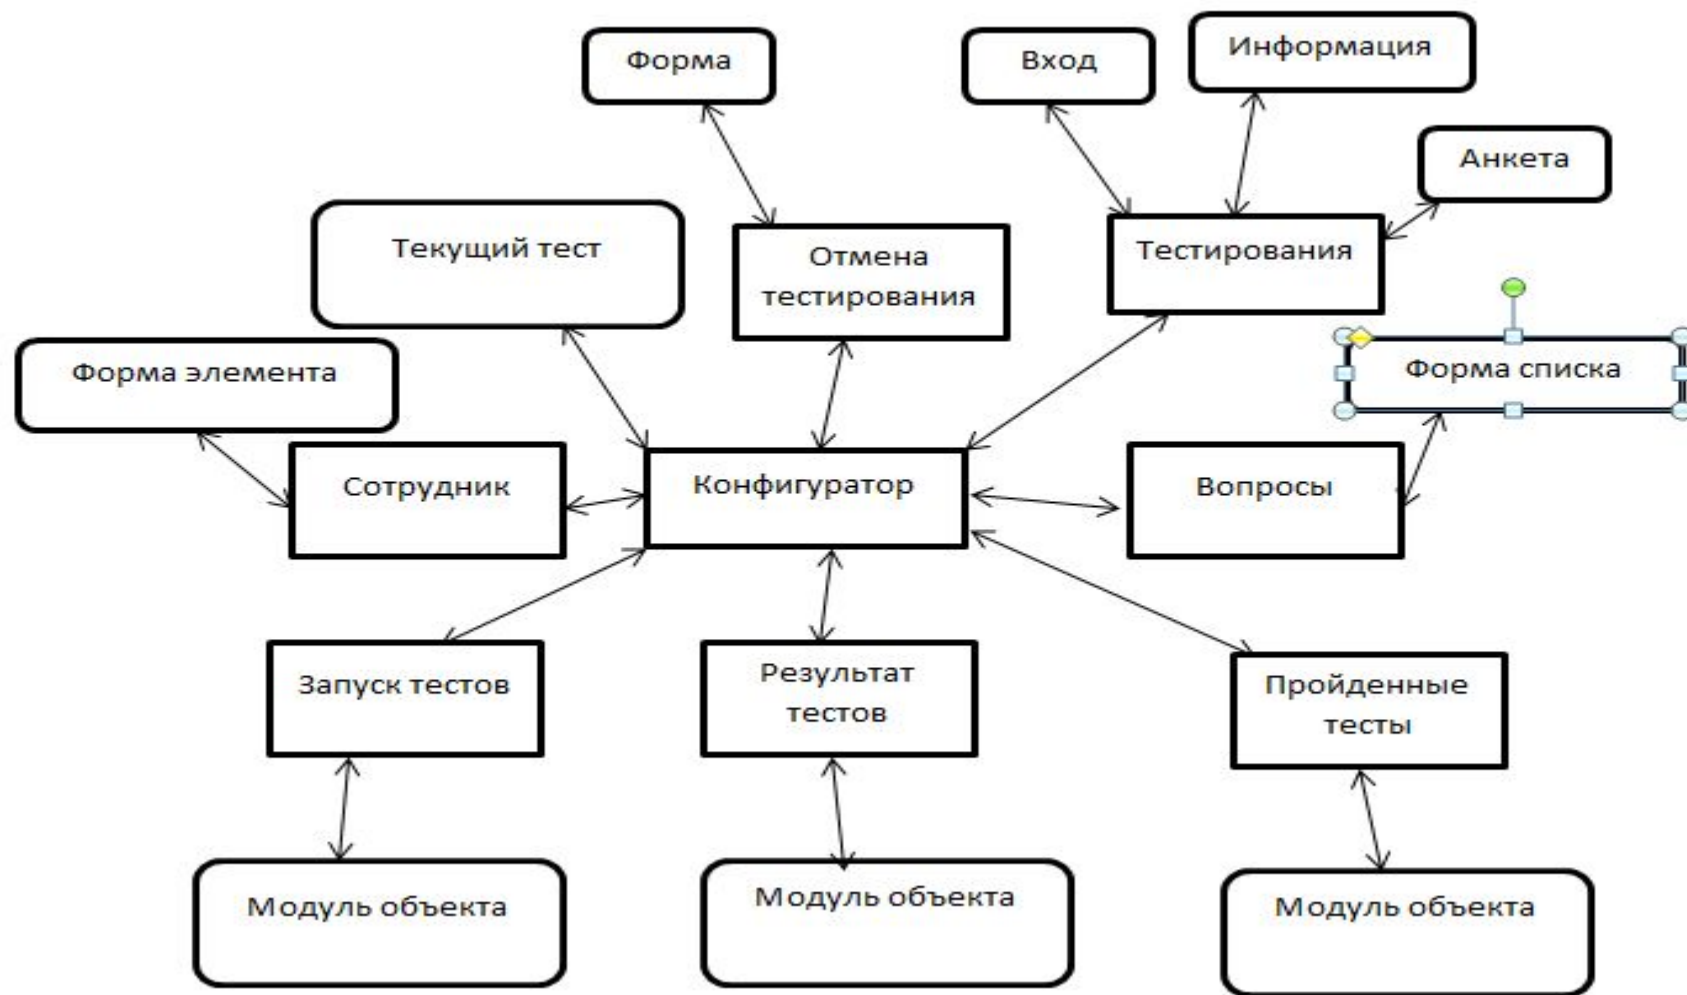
Форма

Вход

Информация

Анкета

Текущий тест

Отмена тестирования

Тестирования

Форма списка

Форма элемента

Сотрудник

Конфигуратор

Вопросы

Запуск тестов

Результат тестов

Пройденные тесты

Модуль объекта

Модуль объекта

Модуль объекта